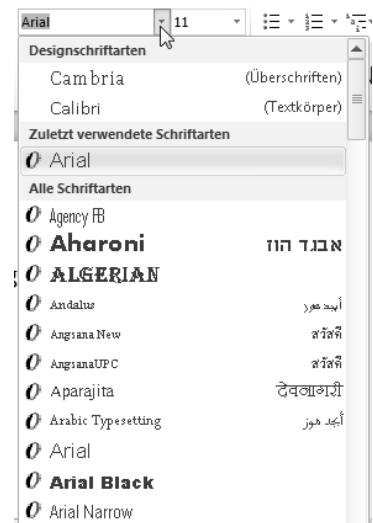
Arial 11

Designschriftarten

Cambria (Überschriften)

Calibri (Textkörper)

Zuletzt verwendete Schriftarten

Arial

Alle Schriftarten

Agency FB

Aharoni אבגד הוז

ALGERIAN

Andalus أيجد هوز

Angsana New สวัสดี

AngsanaUPC สวัสดี

Aparajita देवनागरी

Arabic Typesetting أيجد هوز

Arial

Arial Black

Arial Narrow